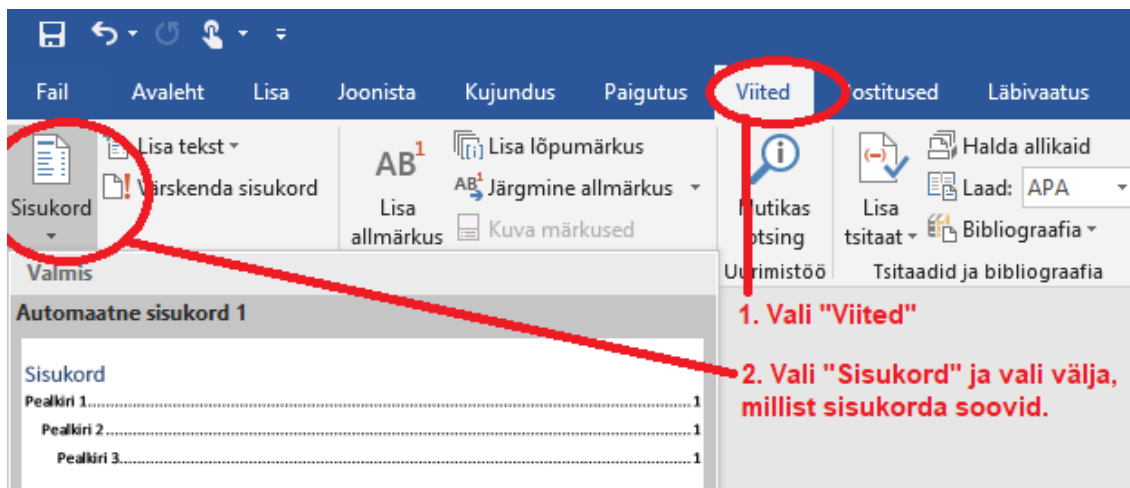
Fail Avaleht Lisa Joonista Kujundus Paigutus Viited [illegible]ostitused Läbivaatus

Sisukord

Lisa tekst
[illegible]ärskenda sisukord

AB$^1$
Lisa allmärkus

Lisa lõpumärkus
Järgmine allmärkus
Kuva märkused

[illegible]utikas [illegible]otsing
U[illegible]rimistöö

Lisa tsitaat
Halda allikaid
Laad: APA
Bibliograafia
Tsitaadid ja bibliograafia

Valmis

Automaatne sisukord 1

Sisukord
Pealkiri 1.......1
Pealkiri 2.......1
Pealkiri 3.......1

1. Vali "Viited"

2. Vali "Sisukord" ja vali välja, millist sisukorda soovid.